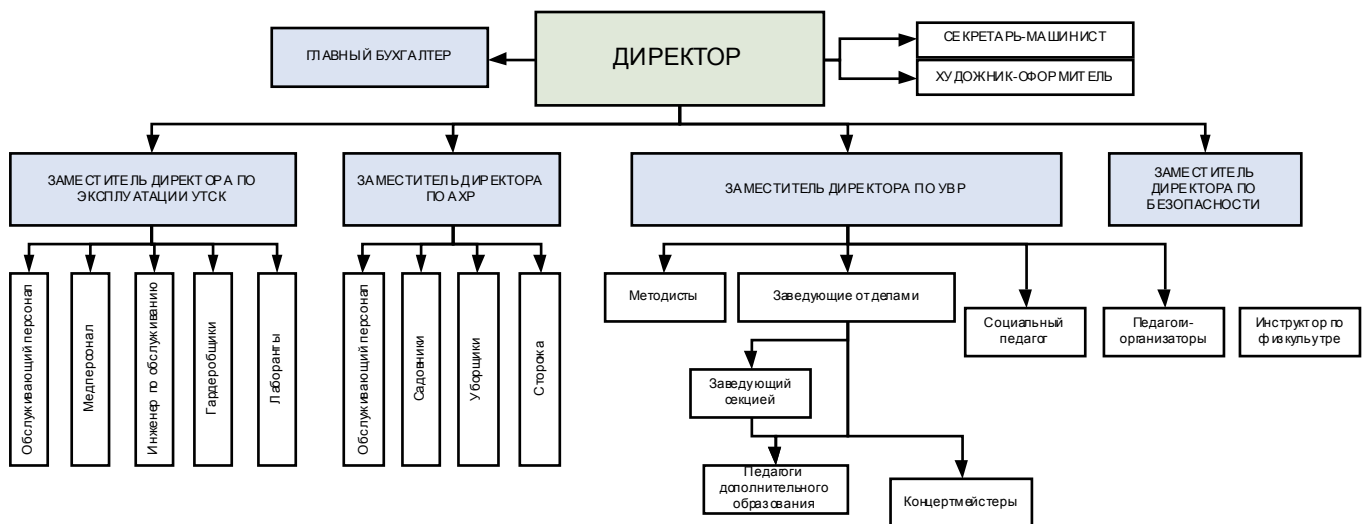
ГЛАВНЫЙ БУХГАЛТЕР

ДИРЕКТОР

СЕКРЕТАРЬ-МАШИНИСТ

ХУДОЖНИК-ОФОРМИТЕЛЬ

ЗАМЕСТИТЕЛЬ ДИРЕКТОРА ПО ЭКСПЛУАТАЦИИ УТСК

ЗАМЕСТИТЕЛЬ ДИРЕКТОРА ПО АХР

ЗАМЕСТИТЕЛЬ ДИРЕКТОРА ПО УВР

ЗАМЕСТИТЕЛЬ ДИРЕКТОРА ПО БЕЗОПАСНОСТИ

Обслуживающий персонал

Медперсонал

Инженер по обслуживанию

Гардеробщики

Лаборанты

Обслуживающий персонал

Садовники

Уборщики

Сторожа

Методисты

Заведующие отделами

Социальный педагог

Педагоги-организаторы

Инструктор по физкультуре

Заведующий секцией

Педагоги дополнительного образования

Концертмейстеры